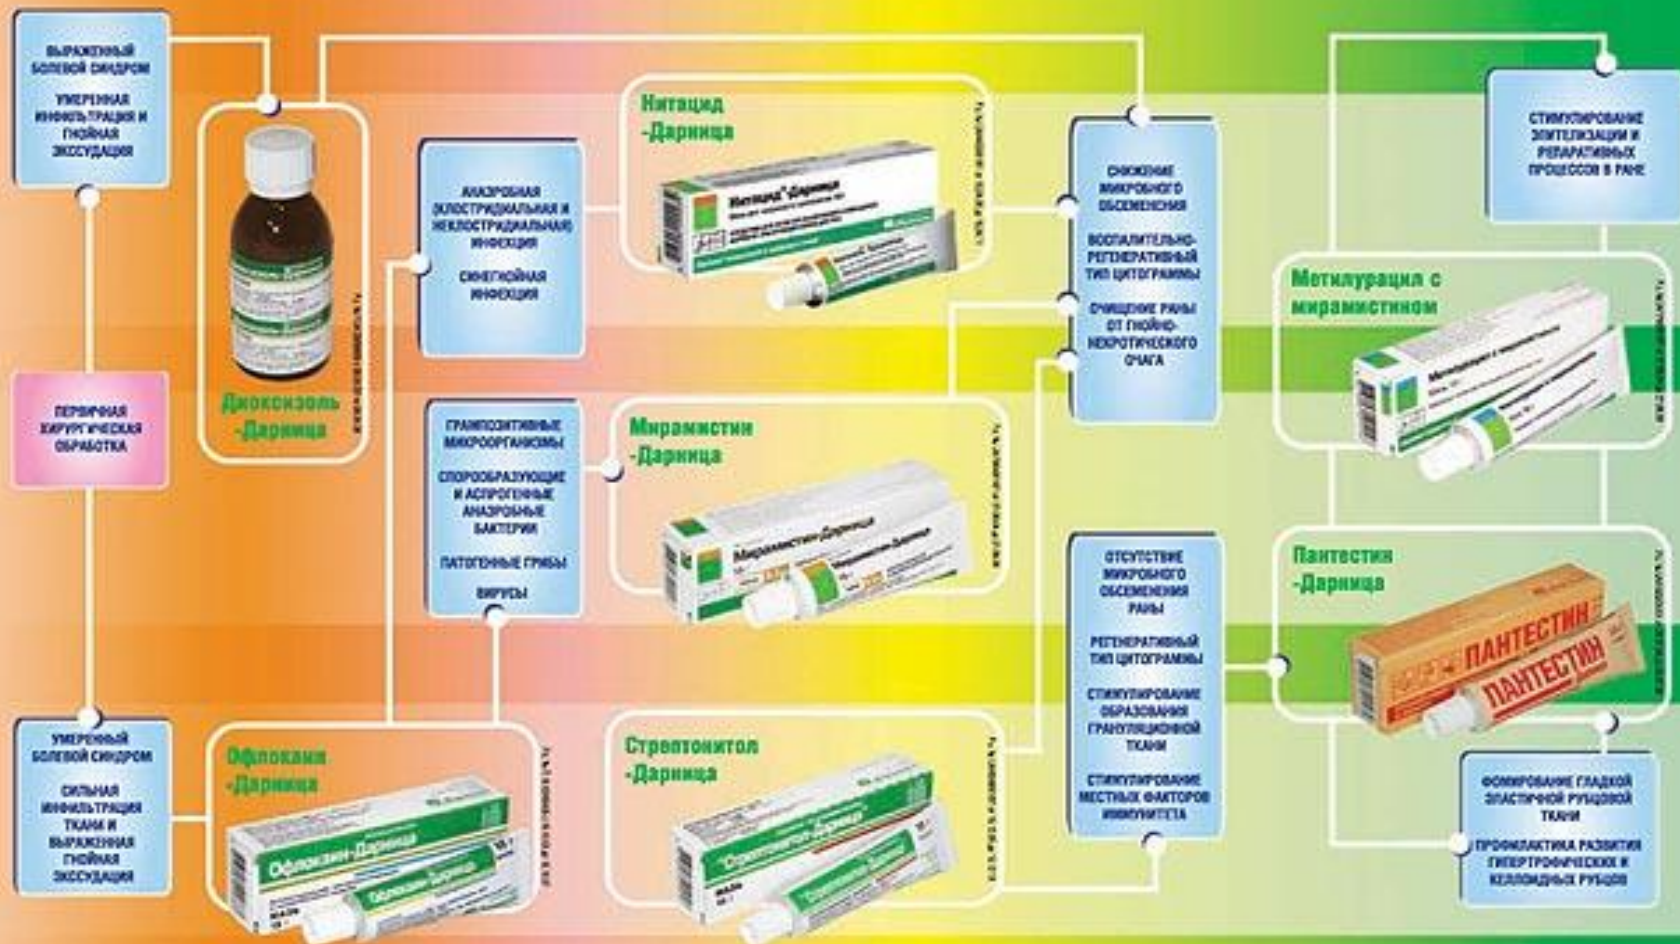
ВЫРАЖЕННЫЙ БОЛЕВОЙ СИНДРОМ

УМЕРЕННАЯ ИНФИЛЬТРАЦИЯ И ГНОЙНАЯ ЭКССУДАЦИЯ

Диоксизоль -Дарница

ПЕРВИЧНАЯ ХИРУРГИЧЕСКАЯ ОБРАБОТКА

УМЕРЕННЫЙ БОЛЕВОЙ СИНДРОМ

СИЛЬНАЯ ИНФИЛЬТРАЦИЯ ТКАНИ И ВЫРАЖЕННАЯ ГНОЙНАЯ ЭКССУДАЦИЯ

Офлокаин -Дарница

Офлокаин-Дарница

АНАЭРОБНАЯ (КЛОСТРИДИАЛЬНАЯ И НЕКЛОСТРИДИАЛЬНАЯ) ИНФЕКЦИЯ

СИНЕГНОЙНАЯ ИНФЕКЦИЯ

Нитацид -Дарница

Нитацид-Дарница

ГРАМПОЗИТИВНЫЕ МИКРООРГАНИЗМЫ

СПОРООБРАЗУЮЩИЕ И АСПОРОГЕННЫЕ АНАЭРОБНЫЕ БАКТЕРИИ

ПАТОГЕННЫЕ ГРИБЫ

ВИРУСЫ

Мирамистин -Дарница

Мирамистин-Дарница

Стрептонитол -Дарница

Стрептонитол-Дарница

СНИЖЕНИЕ МИКРОБНОГО ОБСЕМЕНЕНИЯ

ВОСПАЛИТЕЛЬНО-РЕГЕНЕРАТИВНЫЙ ТИП ЦИТОГРАММЫ

ОЧИЩЕНИЕ РАНЫ ОТ ГНОЙНО-НЕКРОТИЧЕСКОГО ОЧАГА

ОТСУТСТВИЕ МИКРОБНОГО ОБСЕМЕНЕНИЯ РАНЫ

РЕГЕНЕРАТИВНЫЙ ТИП ЦИТОГРАММЫ

СТИМУЛИРОВАНИЕ ОБРАЗОВАНИЯ ГРАНУЛЯЦИОННОЙ ТКАНИ

СТИМУЛИРОВАНИЕ МЕСТНЫХ ФАКТОРОВ ИММУНИТЕТА

СТИМУЛИРОВАНИЕ ЭПИТЕЛИЗАЦИИ И РЕПАРАТИВНЫХ ПРОЦЕССОВ В РАНЕ

Метилурацил с мирамистином

Пантестин -Дарница

ПАНТЕСТИН

ФОРМИРОВАНИЕ ГЛАДКОЙ ЭЛАСТИЧНОЙ РУБЦОВОЙ ТКАНИ

ПРОФИЛАКТИКА РАЗВИТИЯ ГИПЕРТРОФИЧЕСКИХ И КЕЛОИДНЫХ РУБЦОВ